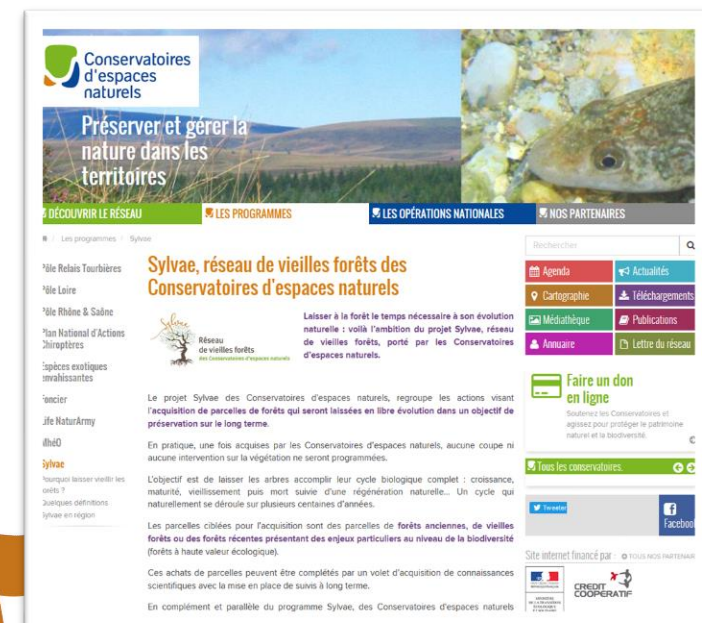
Conservatoires d'espaces naturels

Préserver et gérer la nature dans les territoires

DÉCOUVRIR LE RÉSEAU
LES PROGRAMMES
LES OPÉRATIONS NATIONALES
NOS PARTENAIRES

/ Les programmes / Sylvae

Pôle Relais Tourbières
Pôle Loire
Pôle Rhône & Saône
Plan National d'Actions Chiroptères
Espèces exotiques envahissantes
Foncier
Life NaturArmy
MhéO
Sylvae
Pourquoi laisser vieillir les forêts ?
Quelques définitions
Sylvae en région

Sylvae, réseau de vieilles forêts des Conservatoires d'espaces naturels

Sylvae
Réseau de vieilles forêts
des Conservatoires d'espaces naturels

Laisser à la forêt le temps nécessaire à son évolution naturelle : voilà l'ambition du projet Sylvae, réseau de vieilles forêts, porté par les Conservatoires d'espaces naturels.

Le projet Sylvae des Conservatoires d'espaces naturels, regroupe les actions visant l'acquisition de parcelles de forêts qui seront laissées en libre évolution dans un objectif de préservation sur le long terme.

En pratique, une fois acquises par les Conservatoires d'espaces naturels, aucune coupe ni aucune intervention sur la végétation ne seront programmées.

L'objectif est de laisser les arbres accomplir leur cycle biologique complet : croissance, maturité, vieillissement puis mort suivie d'une régénération naturelle... Un cycle qui naturellement se déroule sur plusieurs centaines d'années.

Les parcelles ciblées pour l'acquisition sont des parcelles de forêts anciennes, de vieilles forêts ou des forêts récentes présentant des enjeux particuliers au niveau de la biodiversité (forêts à haute valeur écologique).

Ces achats de parcelles peuvent être complétés par un volet d'acquisition de connaissances scientifiques avec la mise en place de suivis à long terme.

En complément et parallèle du programme Sylvae, des Conservatoires d'espaces naturels

Rechercher
Agenda
Actualités
Cartographie
Téléchargements
Médiathèque
Publications
Annuaire
Lettre du réseau

Faire un don en ligne
Soutenez les Conservatoires et agissez pour protéger le patrimoine naturel et la biodiversité.

Tous les conservatoires.

Tweeter
Faceboo

Site internet financé par : TOUS NOS PARTENAI
CREDIT COOPÉRATIF